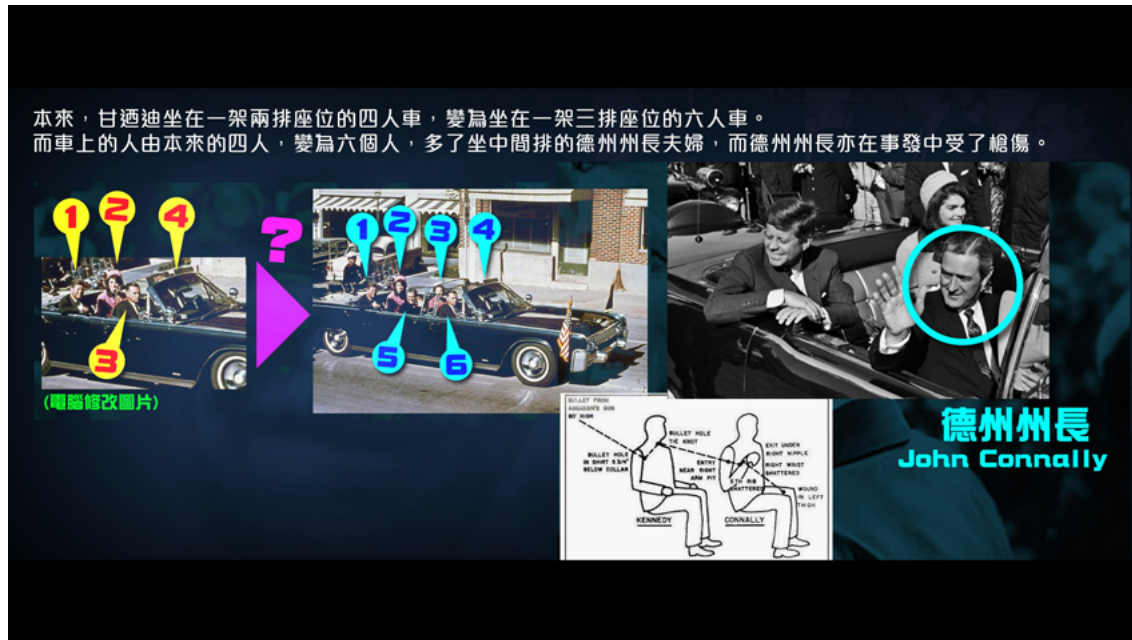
本來，甘迺迪坐在一架兩排座位的四人車，變為坐在一架三排座位的六人車。
而車上的人由本來的四人，變為六個人，多了坐中間排的德州州長夫婦，而德州州長亦在事發中受了槍傷。

1 2 4
3
(電腦修改圖片)

?

1 2 3 4
5 6

BULLET FROM ASSASSIN'S GUN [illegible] HIGH
BULLET HOLE TIE KNOT
BULLET HOLE IN SHIRT 5 3/4" BELOW COLLAR
ENTRY NEAR RIGHT ARM PIT
EXIT UNDER RIGHT NIPPLE
RIGHT WRIST SHATTERED
5 TH RIB SHATTERED
WOUND IN LEFT THIGH
KENNEDY
CONNALLY

德州州長
John Connally